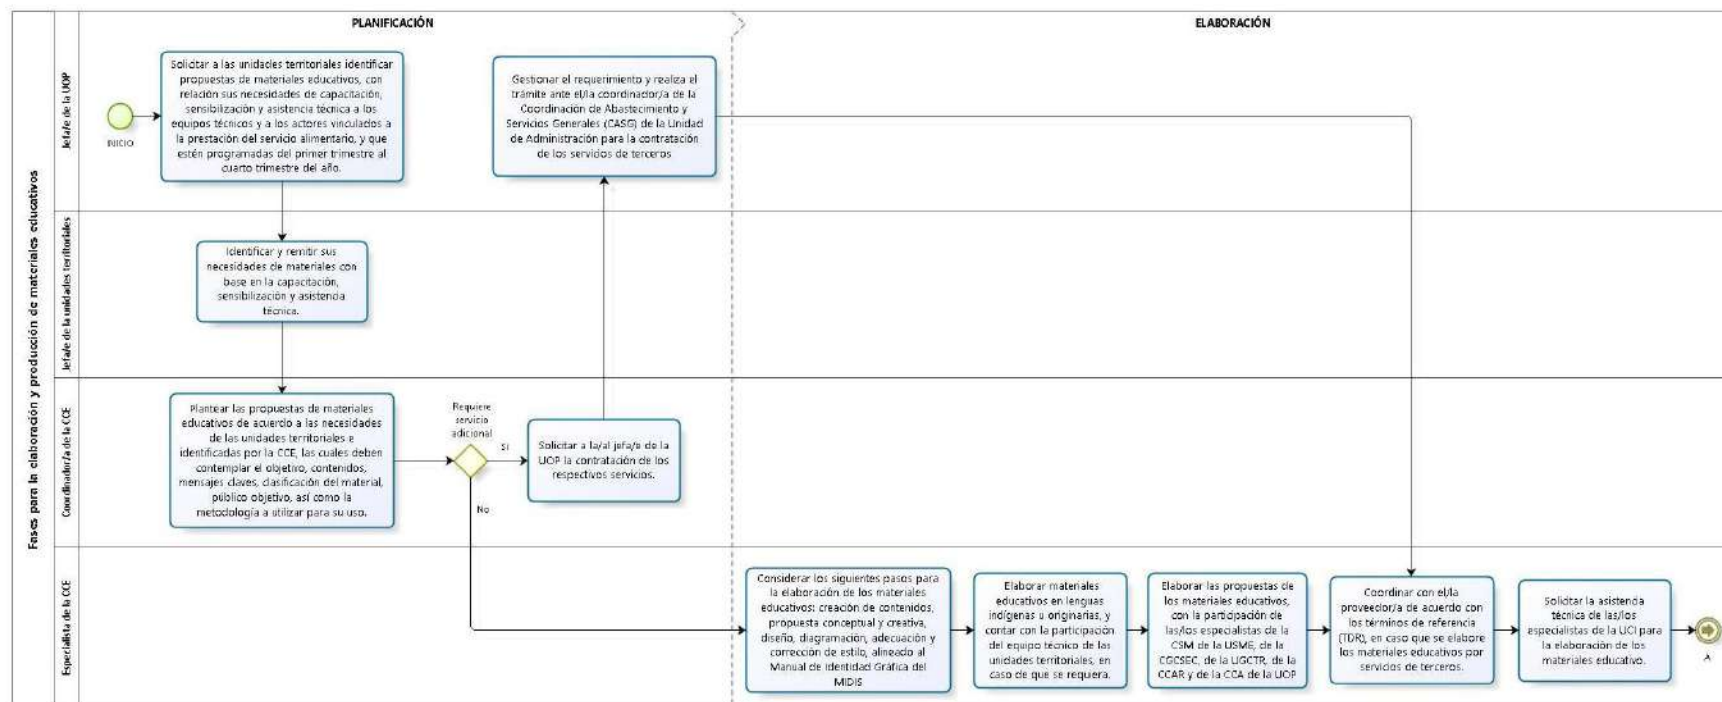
Fases para la elaboración y producción de materiales educativos

PLANIFICACIÓN

ELABORACIÓN

Jefa/e de la UOP

Jefa/e de la unidades territoriales

Coordinador/a de la CCE

Especialista de la CCE

INICIO

Solicitar a las unidades territoriales identificar propuestas de materiales educativos, con relación sus necesidades de capacitación, sensibilización y asistencia técnica a los equipos técnicos y a los actores vinculados a la prestación del servicio alimentario, y que estén programadas del primer trimestre al cuarto trimestre del año.

Gestionar el requerimiento y realiza el trámite ante el/la coordinador/a de la Coordinación de Abastecimiento y Servicios Generales (CASG) de la Unidad de Administración para la contratación de los servicios de terceros

Identificar y remitir sus necesidades de materiales con base en la capacitación, sensibilización y asistencia técnica.

Plantear las propuestas de materiales educativos de acuerdo a las necesidades de las unidades territoriales e identificadas por la CCE, las cuales deben contemplar el objetivo, contenidos, mensajes claves, clasificación del material, público objetivo, así como la metodología a utilizar para su uso.

Requiere servicio adicional

Sí

No

Solicitar a la/al jefa/e de la UOP la contratación de los respectivos servicios.

Considerar los siguientes pasos para la elaboración de los materiales educativos: creación de contenidos, propuesta conceptual y creativa, diseño, diagramación, adecuación y corrección de estilo, alineado al Manual de Identidad Gráfica del MIDIS

Elaborar materiales educativos en lenguas indígenas u originarias, y contar con la participación del equipo técnico de las unidades territoriales, en caso de que se requiera.

Elaborar las propuestas de los materiales educativos, con la participación de las/los especialistas de la CSM de la USME, de la CGCSEC, de la UGCTR, de la CCAR y de la CCA de la UOP

Coordinar con el/la proveedor/a de acuerdo con los términos de referencia (TDR), en caso que se elabore los materiales educativos por servicios de terceros.

Solicitar la asistencia técnica de las/los especialistas de la UCI para la elaboración de los materiales educativo.

A